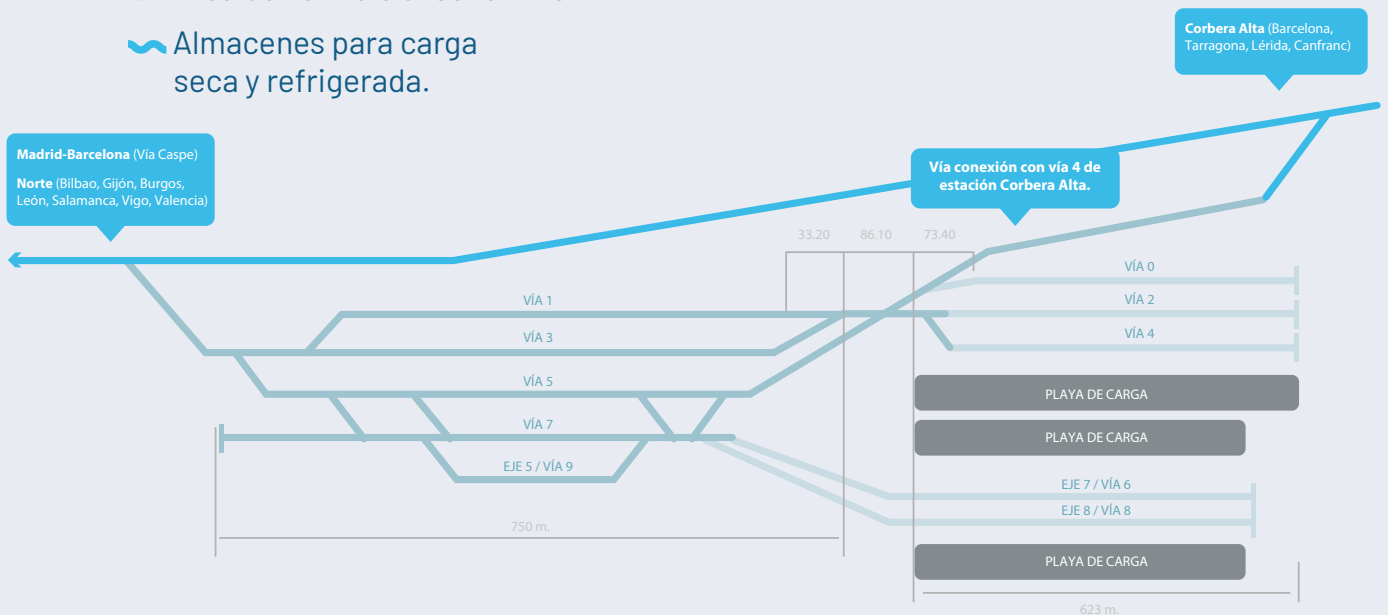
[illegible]

Almacenes para carga seca y refrigerada.

Corbera Alta (Barcelona, Tarragona, Lérida, Canfranc)

Madrid-Barcelona (Vía Caspe)

Norte (Bilbao, Gijón, Burgos, León, Salamanca, Vigo, Valencia)

Vía conexión con vía 4 de estación Corbera Alta.

33.20 86.10 73.40

VÍA 0

VÍA 1

VÍA 2

VÍA 3

VÍA 4

VÍA 5

PLAYA DE CARGA

VÍA 7

PLAYA DE CARGA

EJE 5 / VÍA 9

EJE 7 / VÍA 6

EJE 8 / VÍA 8

750 m.

PLAYA DE CARGA

623 m.